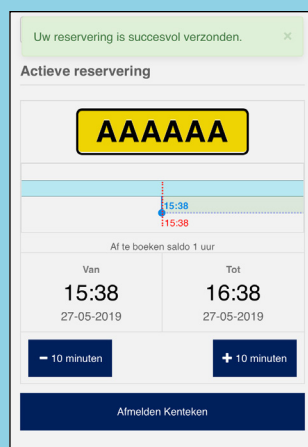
Uw reservering is succesvol verzonden. ×

Actieve reservering

AAAAAA

15:38

15:38

Af te boeken saldo 1 uur

| Van | Tot |
|---|---|
| 15:38 | 16:38 |
| 27-05-2019 | 27-05-2019 |

− 10 minuten

+ 10 minuten

Afmelden Kenteken